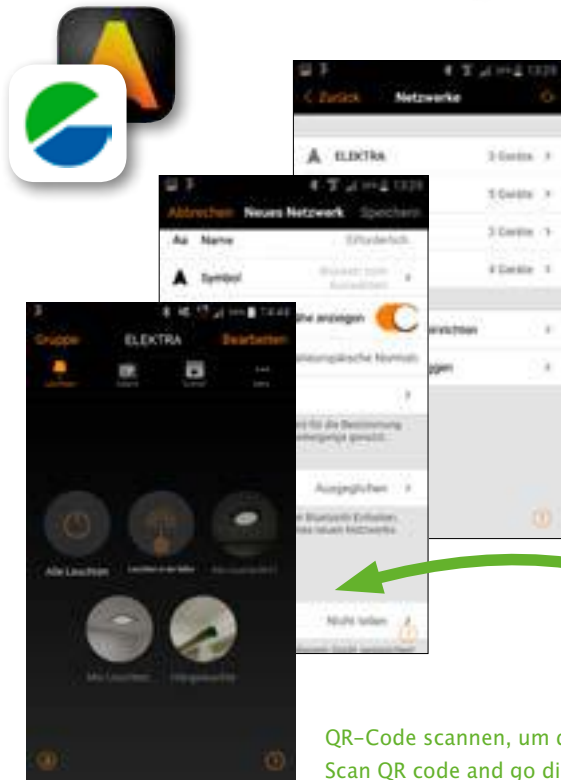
Zurück Netzwerke

ELEKTRA 3 Geräte

5 Geräte

3 Geräte

4 Geräte

Abbrechen Neues Netzwerk Speichern

Name Erforderlich

Symbol

Gruppe ELEKTRA Bearbeiten

Alle Leuchten

Nicht teilen

QR-Code scannen, um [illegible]
Scan QR code and go di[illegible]